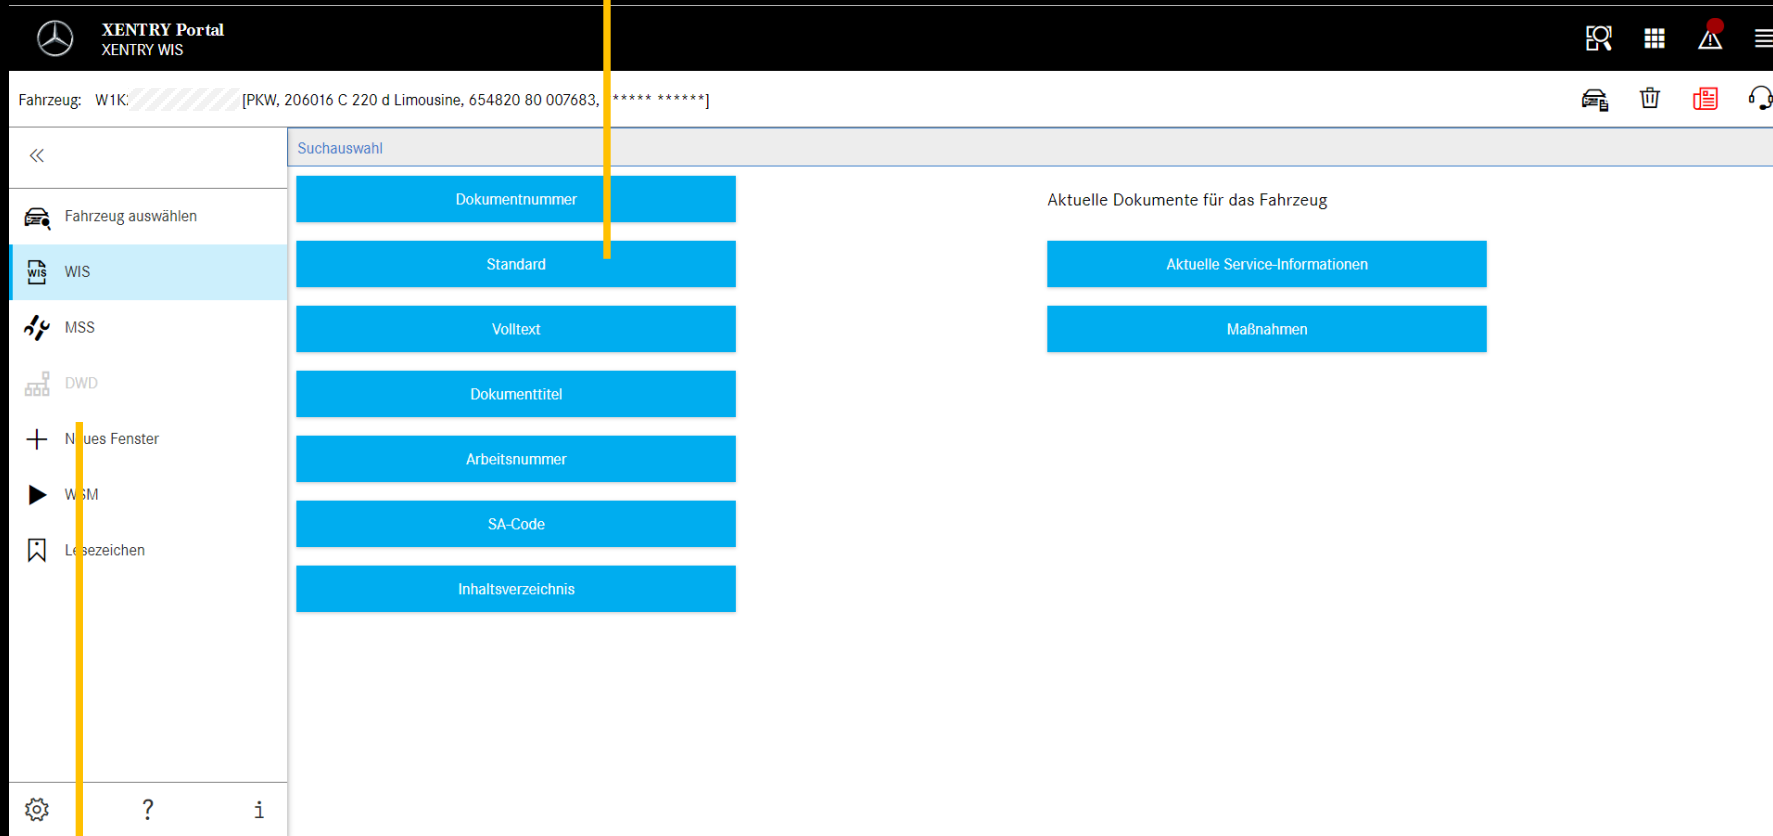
XENTRY Portal
XENTRY WIS

Fahrzeug: W1K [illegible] [PKW, 206016 C 220 d Limousine, 654820 80 007683, ***** ******]

«

Fahrzeug auswählen

WIS

MSS

DWD

N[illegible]ues Fenster

W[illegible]M

Le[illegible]sezeichen

? i

Suchauswahl

Dokumentnummer

Standard

Volltext

Dokumenttitel

Arbeitsnummer

SA-Code

Inhaltsverzeichnis

Aktuelle Dokumente für das Fahrzeug

Aktuelle Service-Informationen

Maßnahmen